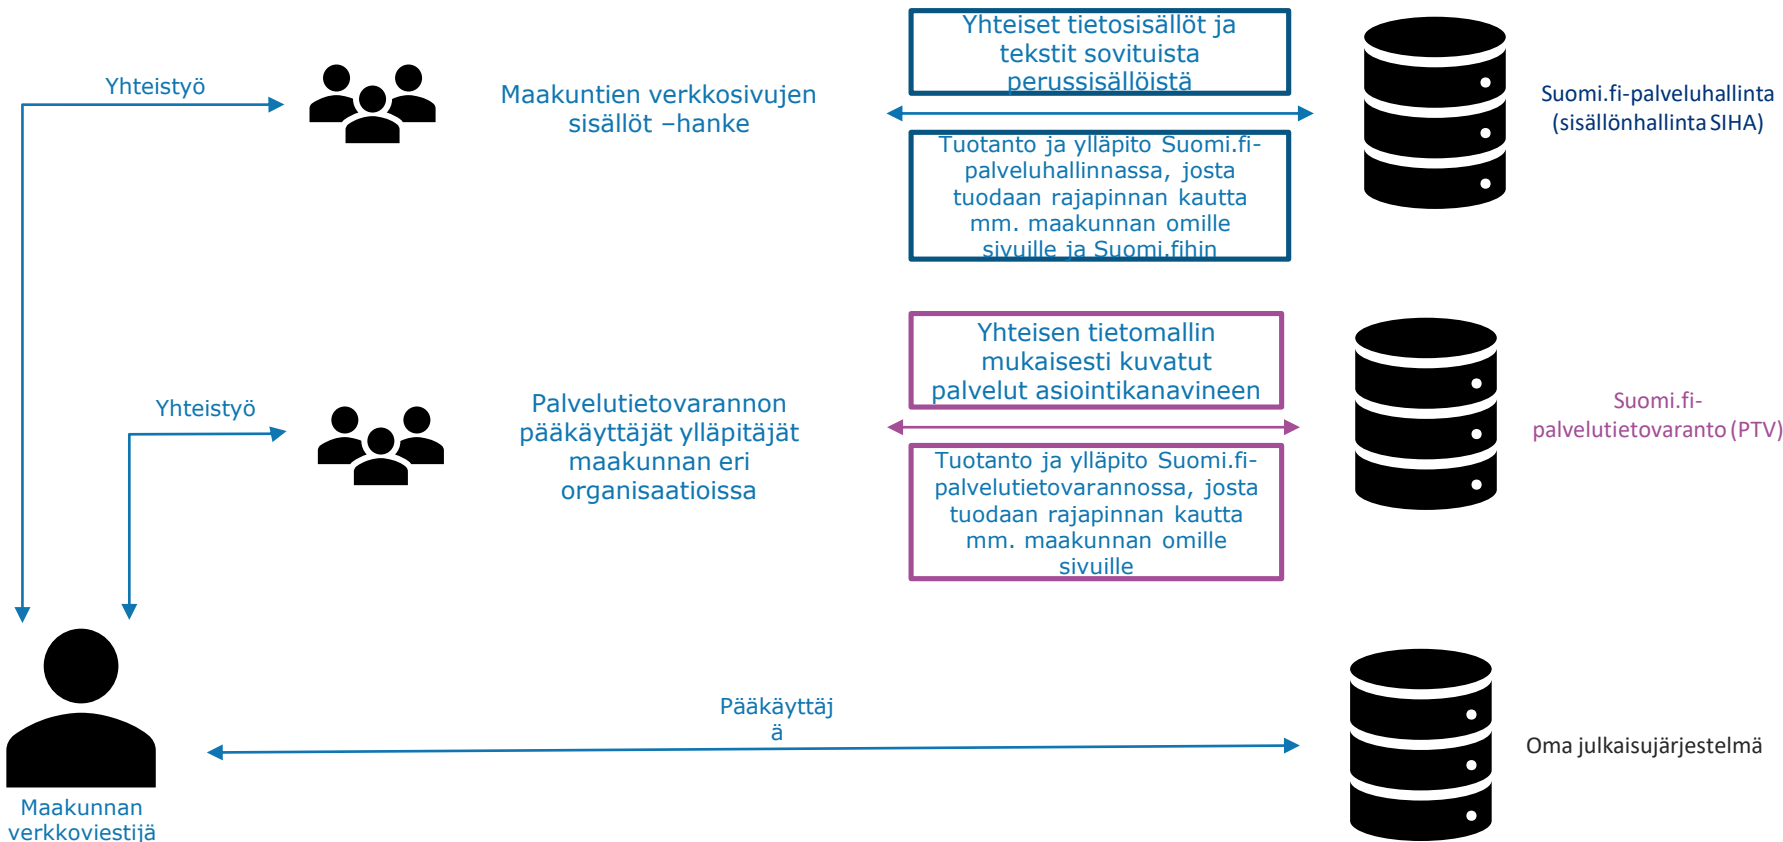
Yhteistyö

Maakuntien verkkosivujen sisällöt –hanke

Yhteiset tietosisällöt ja tekstit sovituista perussisällöistä

Tuotanto ja ylläpito Suomi.fi-palveluhallinnassa, josta tuodaan rajapinnan kautta mm. maakunnan omille sivuille ja Suomi.fihin

Suomi.fi-palveluhallinta (sisällönhallinta SIHA)

Yhteistyö

Palvelutietovarannon pääkäyttäjät ylläpitäjät maakunnan eri organisaatioissa

Yhteisen tietomallin mukaisesti kuvatut palvelut asiointikanavineen

Tuotanto ja ylläpito Suomi.fi-palvelutietovarannossa, josta tuodaan rajapinnan kautta mm. maakunnan omille sivuille

Suomi.fi-palvelutietovaranto (PTV)

Pääkäyttäjä

Oma julkaisujärjestelmä

Maakunnan verkkoviestijä